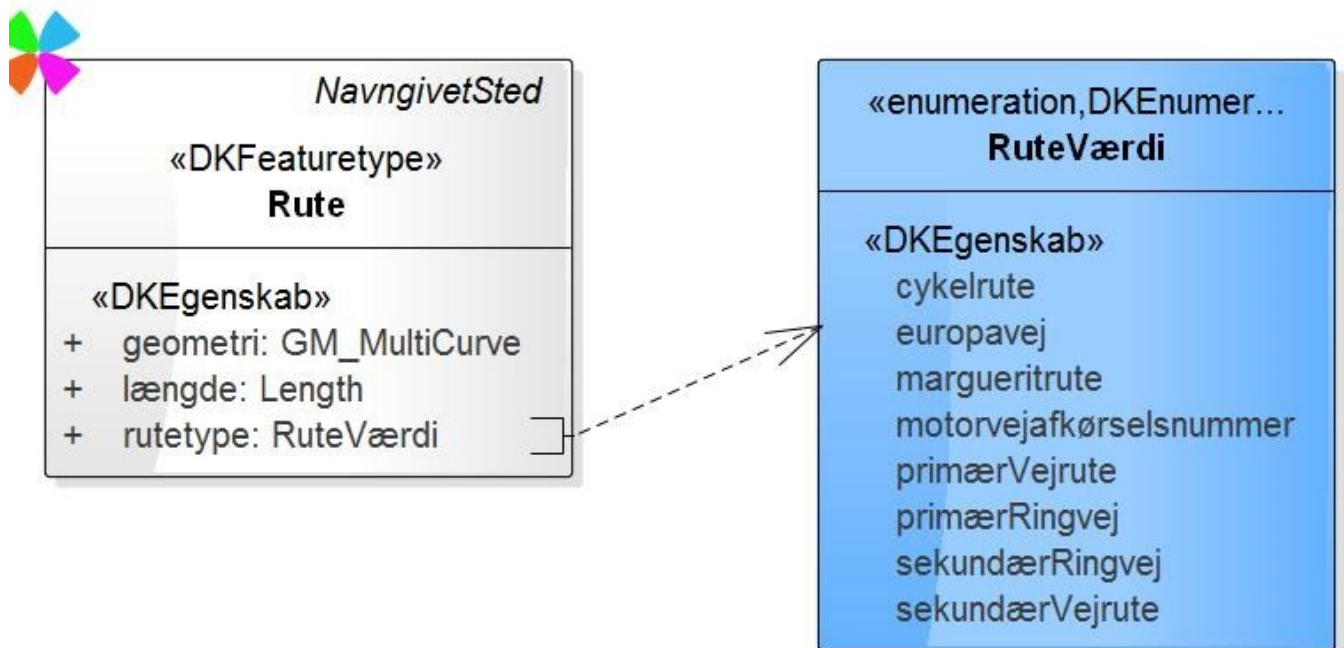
NavngivetSted

«DKFeaturetype»
Rute

«DKEgenskab»
+ geometri: GM_MultiCurve
+ længde: Length
+ rutetype: RuteVærdi

«enumeration,DKEnumer...
RuteVærdi

«DKEgenskab»
cykelrute
europavej
margueritrute
motorvejafkørselsnummer
primærVejrute
primærRingvej
sekundærRingvej
sekundærVejrute